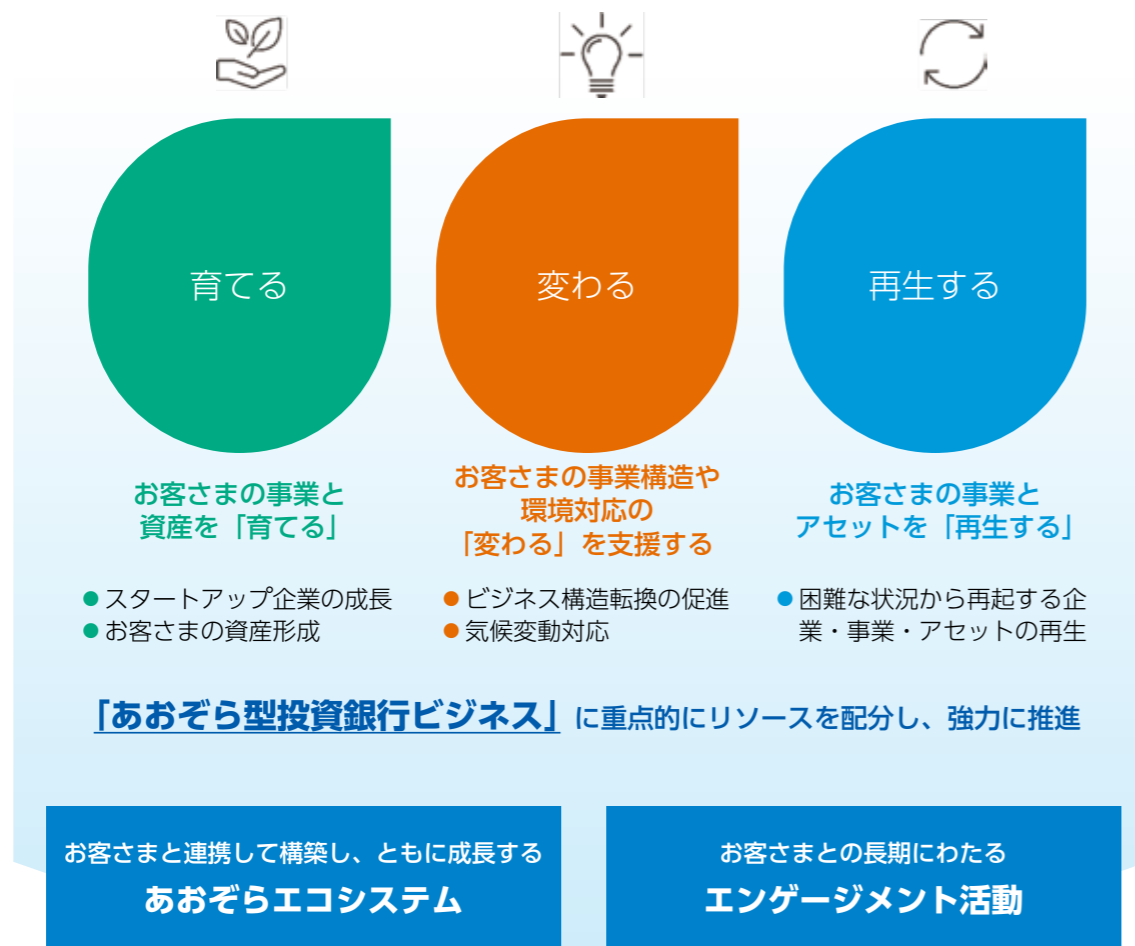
育てる

変わる

再生する

お客さまの事業と資産を「育てる」

お客さまの事業構造や環境対応の「変わる」を支援する

お客さまの事業とアセットを「再生する」

● スタートアップ企業の成長
● お客さまの資産形成

● ビジネス構造転換の促進
● 気候変動対応

● 困難な状況から再起する企業・事業・アセットの再生

「あおぞら型投資銀行ビジネス」に重点的にリソースを配分し、強力に推進

お客さまと連携して構築し、ともに成長する
あおぞらエコシステム

お客さまとの長期にわたる
エンゲージメント活動